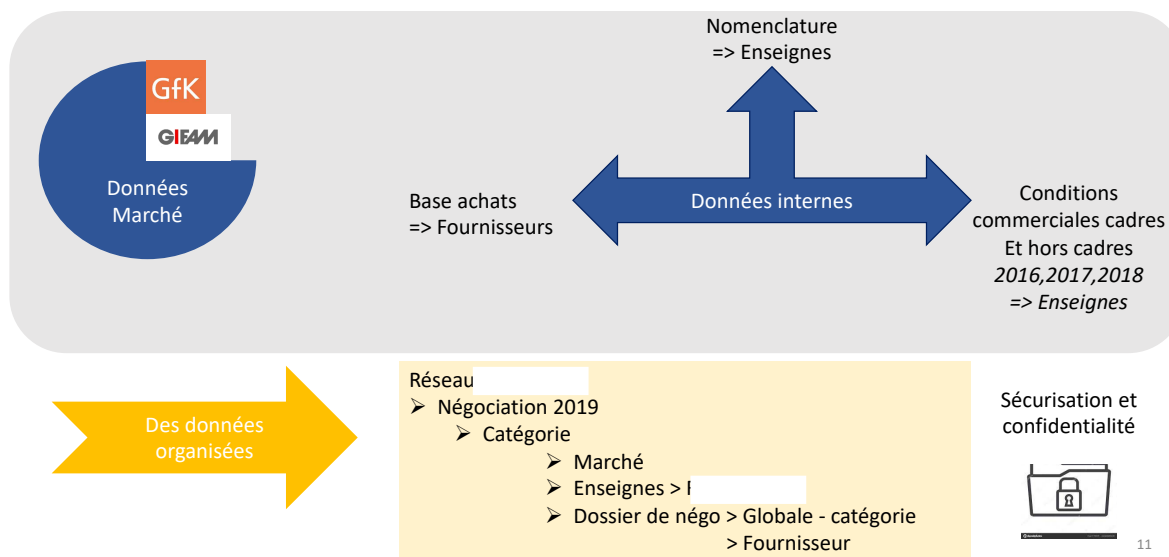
GfK

GIFAM

Données Marché

Nomenclature
=> Enseignes

Base achats
=> Fournisseurs

Données internes

Conditions commerciales cadres
Et hors cadres
*2016,2017,2018*
*=> Enseignes*

Des données organisées

Réseau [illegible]
➢ Négociation 2019
➢ Catégorie
➢ Marché
➢ Enseignes > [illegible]
➢ Dossier de négo > Globale - catégorie
> Fournisseur

Sécurisation et confidentialité

11